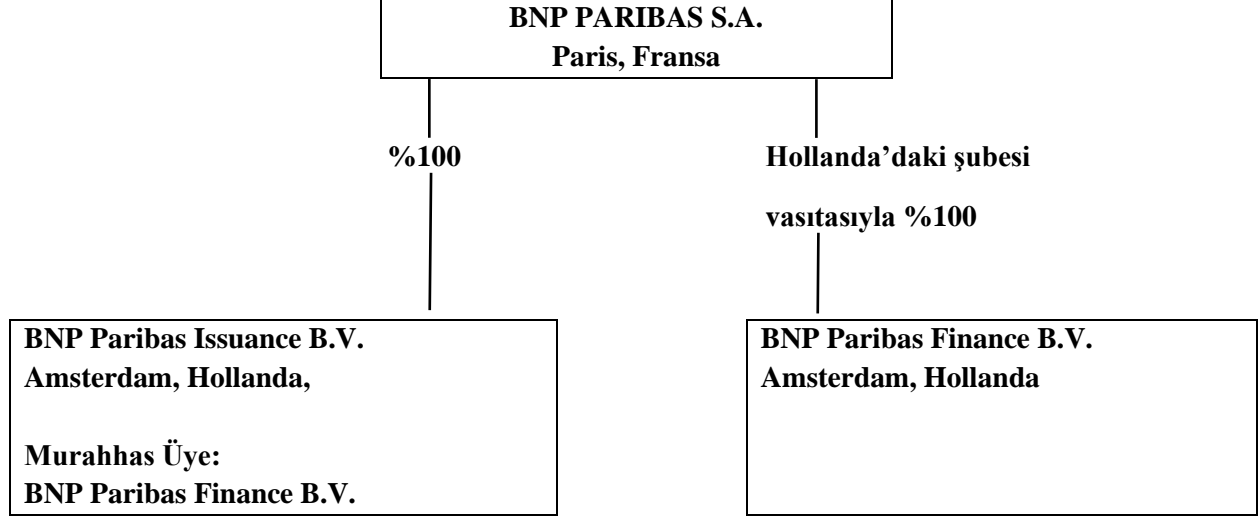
BNP PARIBAS S.A.
Paris, Fransa

%100

Hollanda'daki şubesi

vasıtasıyla %100

BNP Paribas Issuance B.V.
Amsterdam, Hollanda,

Murahhas Üye:
BNP Paribas Finance B.V.

BNP Paribas Finance B.V.
Amsterdam, Hollanda